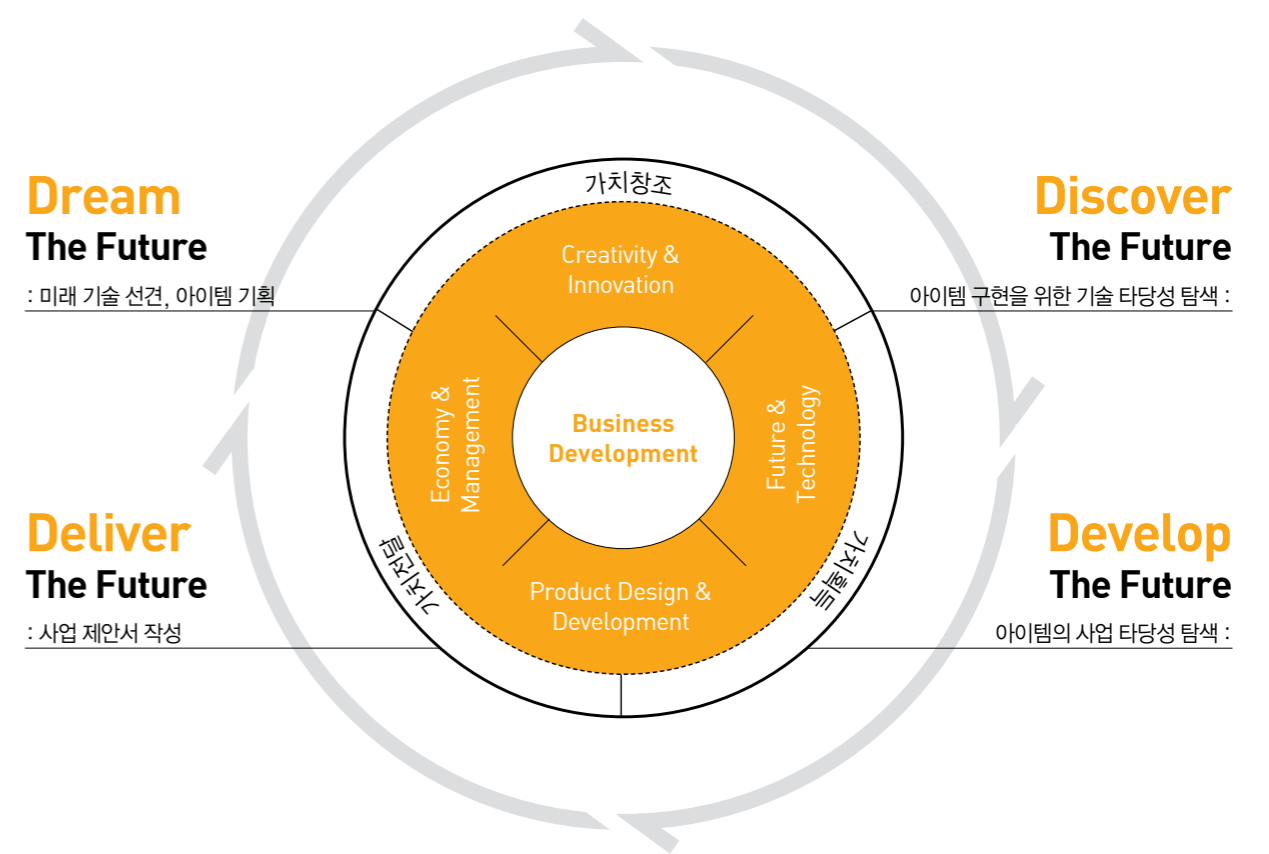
Dream
The Future
: 미래 기술 선견, 아이템 기획

가치창조

Discover
The Future
아이템 구현을 위한 기술 타당성 탐색 :

Creativity & Innovation

Economy & Management

Business Development

Future & Technology

Product Design & Development

가치전달

가치획득

Deliver
The Future
: 사업 제안서 작성

Develop
The Future
아이템의 사업 타당성 탐색 :